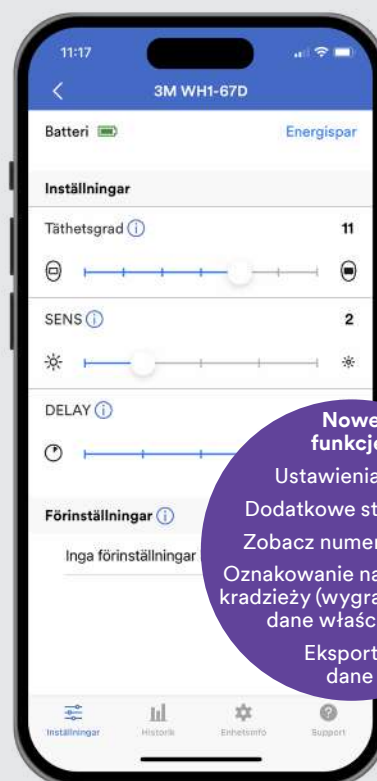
11:17

3M WH1-67D

Batteri

Energispar

Inställningar

Täthetsgrad

11

SENS

2

DELAY

Förinställningar

Inga förinställningar

Nowe funkcje

Ustawienia

Dodatkowe st

Zobacz numer

Oznakowanie na kradzieży (wygra dane właśc

Eksport dane

Inställningar

Historik

Enhetsinfo

Support